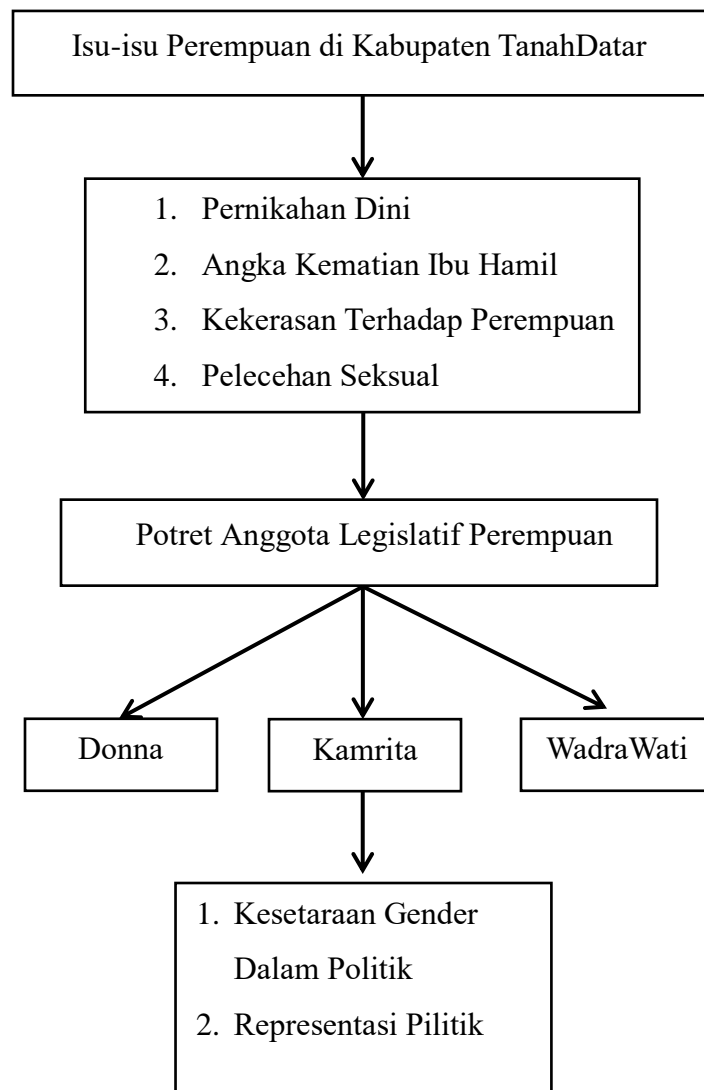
Isu-isu Perempuan di Kabupaten TanahDatar

1. Pernikahan Dini
2. Angka Kematian Ibu Hamil
3. Kekerasan Terhadap Perempuan
4. Pelecehan Seksual

Potret Anggota Legislatif Perempuan

Donna

Kamrita

WadraWati

1. Kesetaraan Gender Dalam Politik
2. Representasi Pilitik